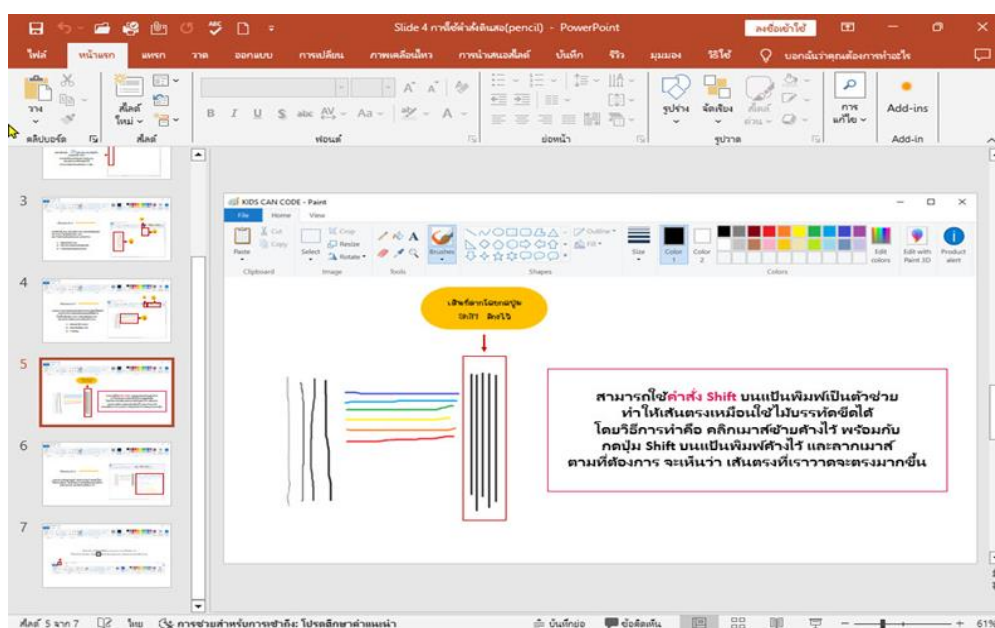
Slide 4 การใช้คำสั่งดินสอ(pencil) - PowerPoint
ลงชื่อเข้าใช้
ไฟล์ หน้าแรก แทรก วาด ออกแบบ การเปลี่ยน ภาพเคลื่อนไหว การนำเสนอสไลด์ บันทึก รีวิว มุมมอง วิธีใช้ บอกฉันว่าคุณต้องการทำอะไร
วาง คลิปบอร์ด สไลด์ใหม่ สไลด์ ฟอนต์ ย่อหน้า รูปร่าง จัดเรียง รูปวาด การแก้ไข Add-ins Add-in

3
4
5
6
7

KIDS CAN CODE - Paint
File Home View
Paste Clipboard Select Crop Resize Rotate Image Tools Brushes Shapes Outline Fill Size Color 1 Color 2 Colors Edit colors Edit with Paint 3D Product alert

เส้นที่ลากโดยกดปุ่ม Shift ค้างไว้

สามารถใช้คำสั่ง Shift บนแป้นพิมพ์เป็นตัวช่วย ทำให้เส้นตรงเหมือนใช้ไม้บรรทัดขีดได้ โดยวิธีการทำคือ คลิกเมาส์ซ้ายค้างไว้ พร้อมกับ กดปุ่ม Shift บนแป้นพิมพ์ค้างไว้ และลากเมาส์ ตามที่ต้องการ จะเห็นว่า เส้นตรงที่เราวาดจะตรงมากขึ้น

สไลด์ 5 จาก 7 ไทย การช่วยสำหรับการเข้าถึง: โปรดศึกษาคำแนะนำ บันทึกย่อ ข้อคิดเห็น 61%